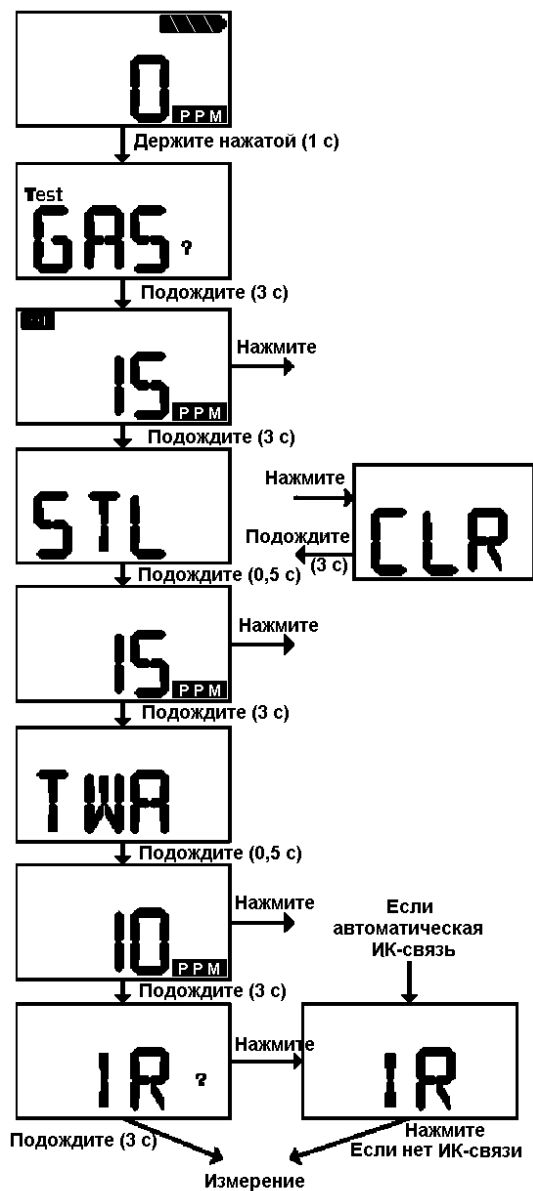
0
PPM
Держите нажатой (1 с)

Test
GAS ?
Подождите (3 с)

15
PPM
Нажмите
Подождите (3 с)

STL
Нажмите
CLR
Подождите (3 с)
Подождите (0,5 с)

15
PPM
Нажмите
Подождите (3 с)

TWA
Подождите (0,5 с)

10
PPM
Нажмите
Если автоматическая ИК-связь
Подождите (3 с)

IR ?
Нажмите
IR
Подождите (3 с)
Нажмите
Если нет ИК-связи
Измерение